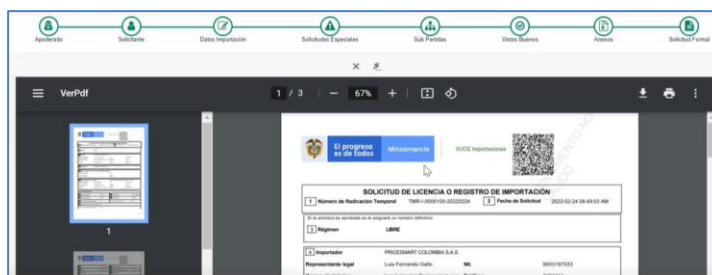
Apoderado Solicitante Datos Importación Solicitudes Especiales Sub Partidas Vistos Buenos Anexos Solicitud Formal

×

VerPdf

1 / 3 — 67% +

El progreso es de todos Mincomercio VUCE Importaciones

SOLICITUD DE LICENCIA O REGISTRO DE IMPORTACIÓN

1 Número de Radicación Temporal TMR-I-0000100-20220224 2 Fecha de Solicitud 2022-02-24 08:48:03 AM

Si la solicitud es aprobada se le asignará un número definitivo.

3 Régimen LIBRE

4 Importador PRICESMART COLOMBIA S.A.S.

Representante legal Luis Fernando Gallo NIt. 9003197533

1